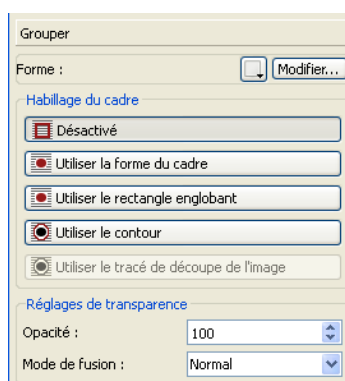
Grouper

Forme : Modifier...

Habillage du cadre

Désactivé

Utiliser la forme du cadre

Utiliser le rectangle englobant

Utiliser le contour

Utiliser le tracé de découpe de l'image

Réglages de transparence

Opacité : 100

Mode de fusion : Normal